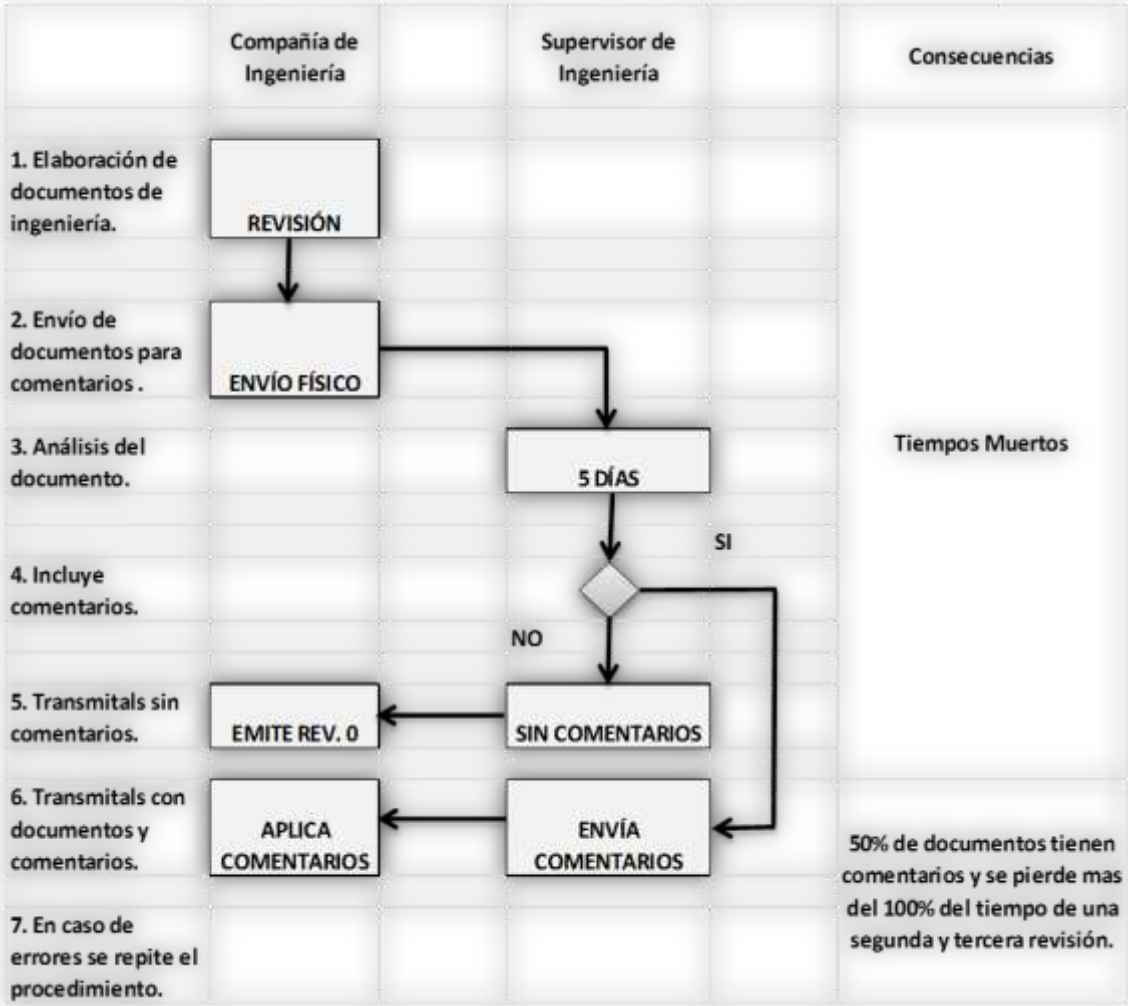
| | Compañía de Ingeniería | | Supervisor de Ingeniería | | Consecuencias |
|---|---|---|---|---|---|
| 1. Elaboración de documentos de ingeniería. | REVISIÓN | | | | Tiempos Muertos |
| 2. Envío de documentos para comentarios . | ENVÍO FÍSICO | | | | |
| 3. Análisis del documento. | | | 5 DÍAS | | |
| 4. Incluye comentarios. | | | NO | SI | |
| 5. Transmitals sin comentarios. | EMITE REV. 0 | | SIN COMENTARIOS | | |
| 6. Transmitals con documentos y comentarios. | APLICA COMENTARIOS | | ENVÍA COMENTARIOS | | 50% de documentos tienen comentarios y se pierde mas del 100% del tiempo de una segunda y tercera revisión. |
| 7. En caso de errores se repite el procedimiento. | | | | | |